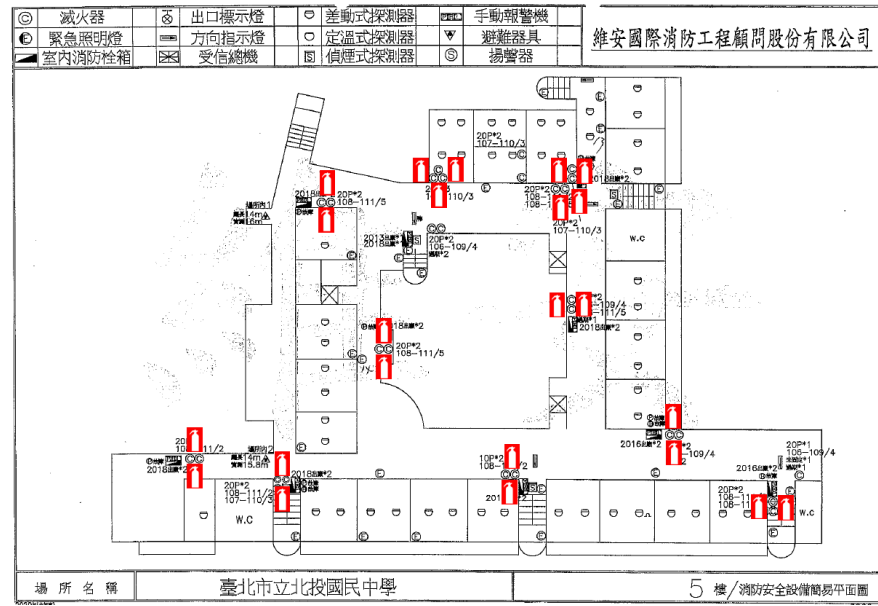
| | | | | | | | |
|---|---|---|---|---|---|---|---|
| Ⓒ | 滅火器 | ⊗ | 出口標示燈 | | 差動式探測器 | | 手動報警機 |
| | 緊急照明燈 | | 方向指示燈 | | 定溫式探測器 | | 避難器具 |
| | 室內消防栓箱 | | 受信總機 | | 偵煙式探測器 | Ⓢ | 揚聲器 |

維安國際消防工程顧問股份有限公司

20P*2
107-110/3

2018
20P*2
108-111/5

110/3

20P*2
108-
108-

2018
20P*2
107-110/3

W.C

2013
20P*2
106-109/4

-109/4
-111/5
2018

18
20P*2
108-111/5

20
10 11/2
2018

2016
109/4

20P*1
106-109/4
2016

20P*2
108-111/
107-110/3

10P*2
108-

201

20P*2
108-11
108-11

W.C

W.C

場 所 名 稱 | 臺北市立北投國民中學 | 5 樓/消防安全設備簡易平面圖